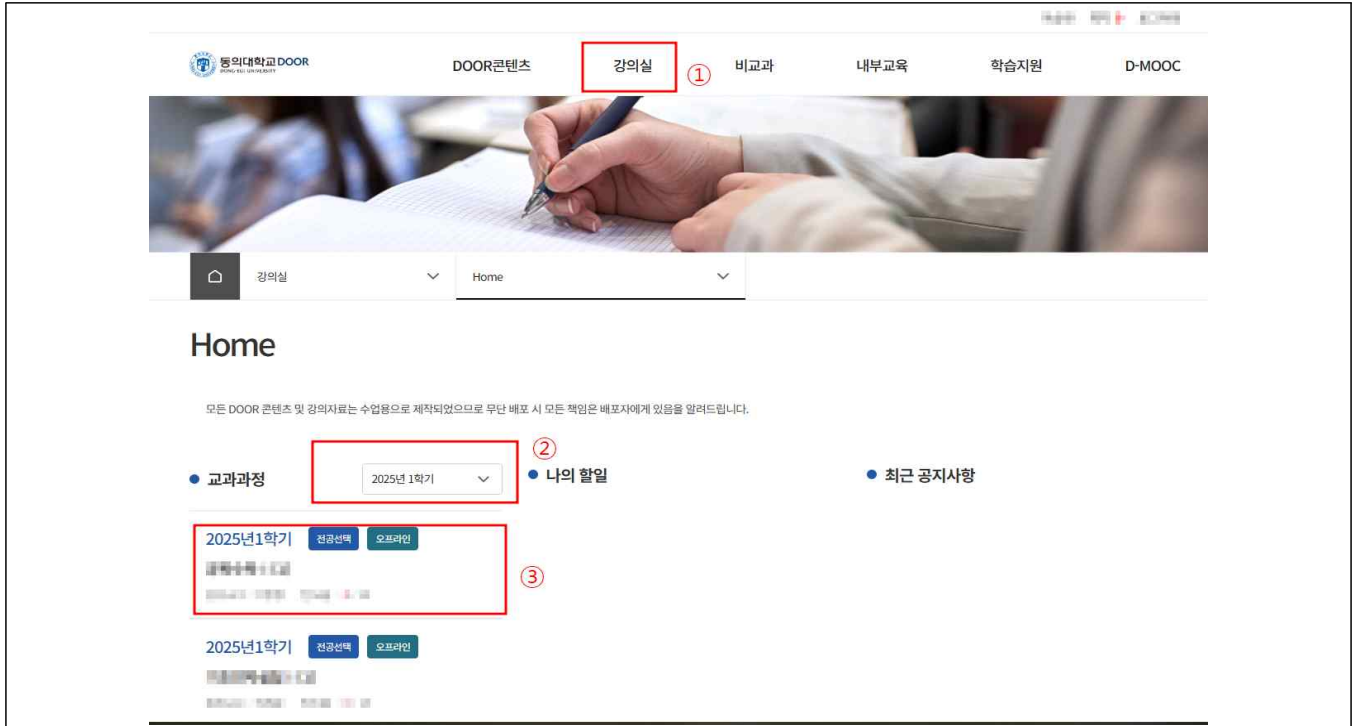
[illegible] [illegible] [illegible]

동의대학교 DOOR
DONG-EUI UNIVERSITY

DOOR콘텐츠 강의실 ① 비교과 내부교육 학습지원 D-MOOC

강의실 Home

Home

모든 DOOR 콘텐츠 및 강의자료는 수업용으로 제작되었으므로 무단 배포 시 모든 책임은 배포자에게 있음을 알려드립니다.

② 

● 교과과정 2025년 1학기 ● 나의 할일 ● 최근 공지사항

2025년1학기 전공선택 오프라인
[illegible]
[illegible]
③

2025년1학기 전공선택 오프라인
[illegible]
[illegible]